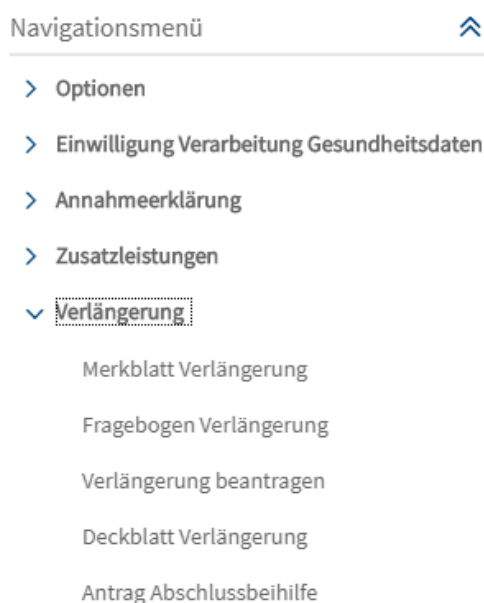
Navigationsmenü

Optionen

Einwilligung Verarbeitung Gesundheitsdaten

Annahmeerklärung

Zusatzleistungen

Verlängerung

Merkblatt Verlängerung

Fragebogen Verlängerung

Verlängerung beantragen

Deckblatt Verlängerung

Antrag Abschlussbeihilfe